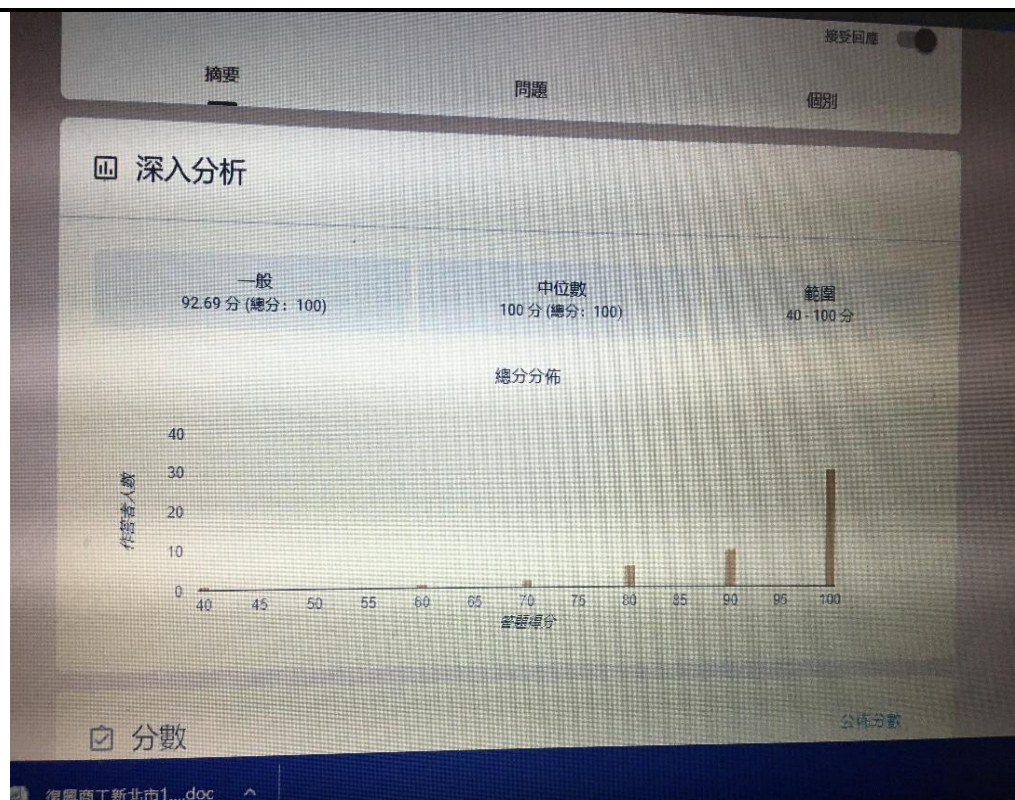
接受回應

摘要

問題

個別

深入分析

一般
92.69 分 (總分: 100)

中位數
100 分 (總分: 100)

範圍
40 - 100 分

總分分佈

40
30
20
10
0

作答者人數

40 45 50 55 60 65 70 75 80 85 90 95 100

答題得分

分數

公佈分數

復興商工新北市1....doc ^